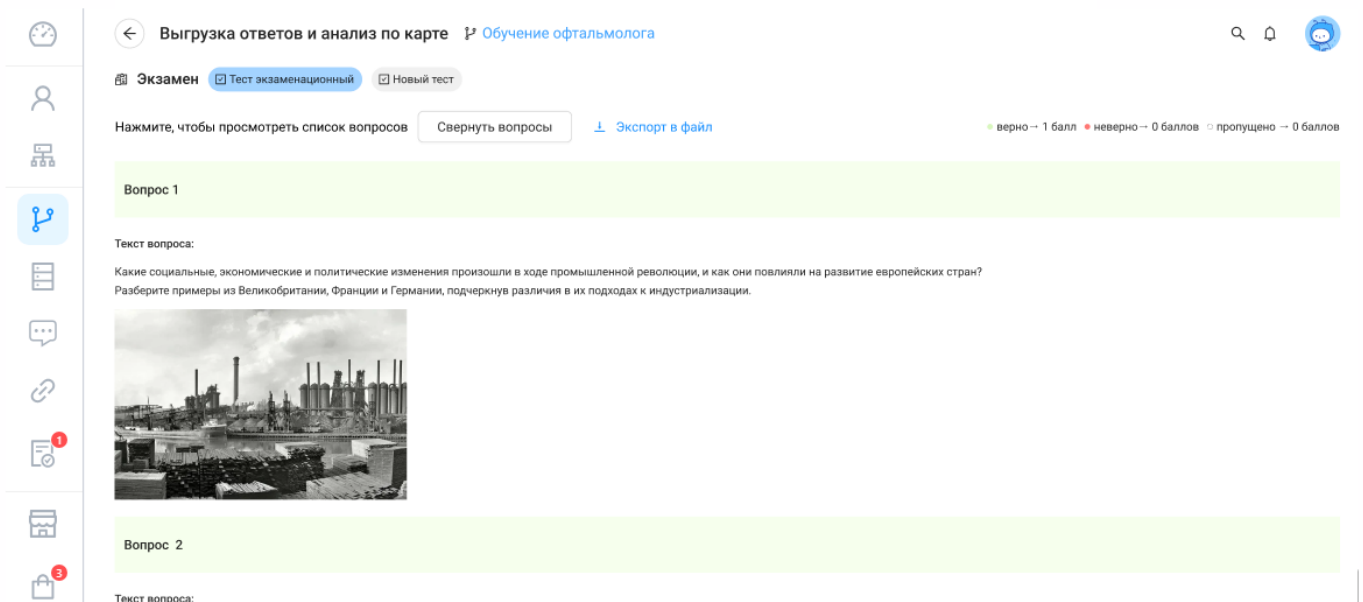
1

3

Выгрузка ответов и анализ по карте Обучение офтальмолога

Экзамен Тест экзаменационный Новый тест

Нажмите, чтобы просмотреть список вопросов Свернуть вопросы Экспорт в файл

верно→ 1 балл неверно→ 0 баллов пропущено → 0 баллов

Вопрос 1

Текст вопроса:

Какие социальные, экономические и политические изменения произошли в ходе промышленной революции, и как они повлияли на развитие европейских стран? Разберите примеры из Великобритании, Франции и Германии, подчеркнув различия в их подходах к индустриализации.

Вопрос 2

Текст вопроса: